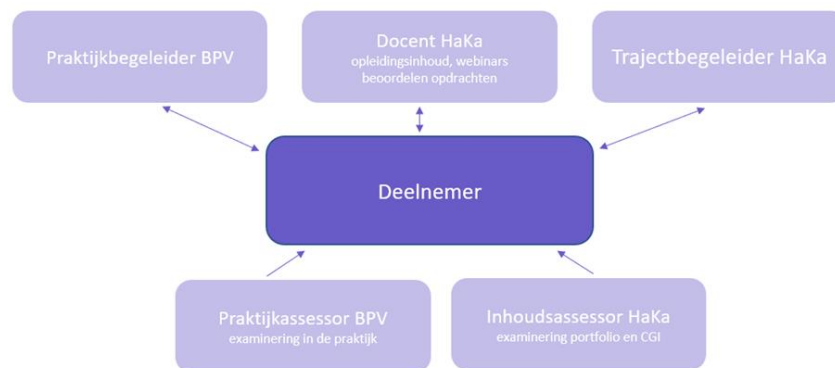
Praktijkbegeleider BPV

Docent HaKa
opleidingsinhoud, webinars
beoordelen opdrachten

Trajectbegeleider HaKa

Deelnemer

Praktijkassessor BPV
examinering in de praktijk

Inhoudsassessor HaKa
examinering portfolio en CGI